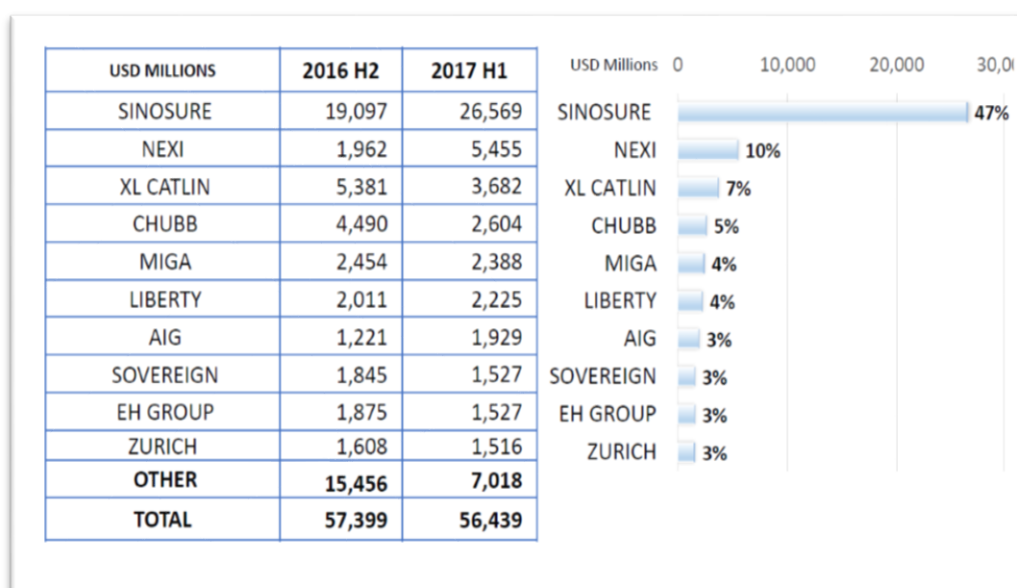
| USD MILLIONS | 2016 H2 | 2017 H1 |
|---|---|---|
| SINOSURE | 19,097 | 26,569 |
| NEXI | 1,962 | 5,455 |
| XL CATLIN | 5,381 | 3,682 |
| CHUBB | 4,490 | 2,604 |
| MIGA | 2,454 | 2,388 |
| LIBERTY | 2,011 | 2,225 |
| AIG | 1,221 | 1,929 |
| SOVEREIGN | 1,845 | 1,527 |
| EH GROUP | 1,875 | 1,527 |
| ZURICH | 1,608 | 1,516 |
| OTHER | 15,456 | 7,018 |
| TOTAL | 57,399 | 56,439 |

USD Millions 0 10,000 20,000 30,0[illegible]

SINOSURE 47%
NEXI 10%
XL CATLIN 7%
CHUBB 5%
MIGA 4%
LIBERTY 4%
AIG 3%
SOVEREIGN 3%
EH GROUP 3%
ZURICH 3%